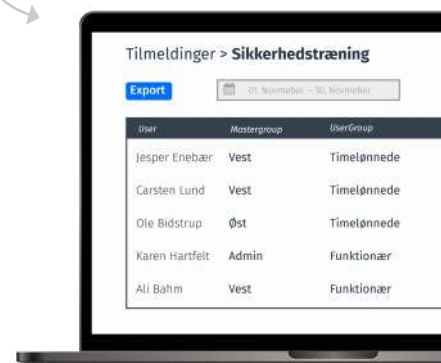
Tilmeldinger > **Sikkerhedstræning**

Export

01. November – 30. November

| User | Mastergroup | UserGroup |
|---|---|---|
| Jesper Enebær | Vest | Timelønnede |
| Carsten Lund | Vest | Timelønnede |
| Ole Bidstrup | Øst | Timelønnede |
| Karen Hartfelt | Admin | Funktionær |
| Ali Bahm | Vest | Funktionær |